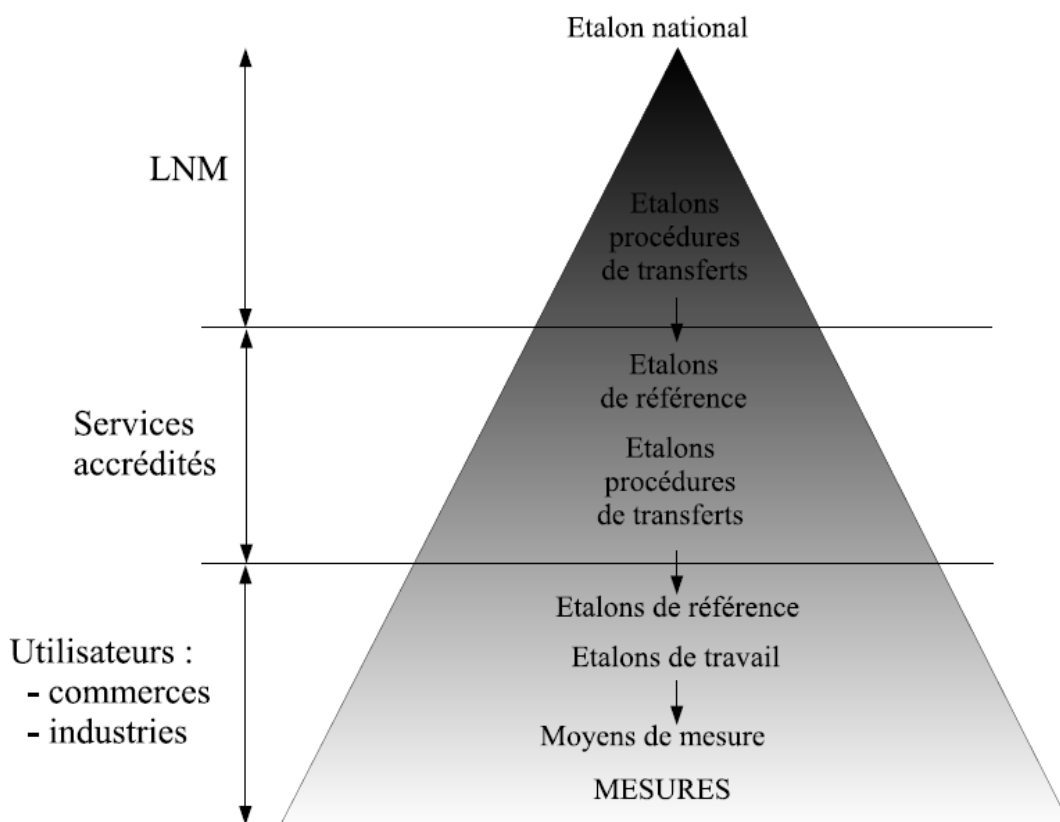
Etalon national

LNM

Etalons procédures de transferts

Etalons de référence

Services accrédités

Etalons procédures de transferts

Etalons de référence

Etalons de travail

Utilisateurs :
- commerces
- industries

Moyens de mesure

MESURES